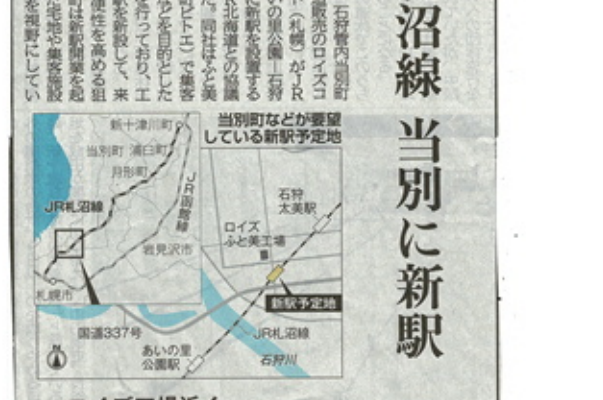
沼線　当別に新駅

石狩管内当別町
販売のロイズコ
ー（札幌）がJR
の新駅を設置する
の見通し。石狩
北海道との協議
ト。同社はふと美
（トエ）で集客
を目的とした
ており、エ
駅を新設して、来
便性を高める狙
新駅周辺に集客施設
宅地や集客施設
を視野にしてい

当別町などが要望している新駅予定地

新十津川町
当別町
浦臼町
月形町
JR札沼線
JR函館線
岩見沢市
札幌市
石狩太美駅
ロイズふと美工場
新駅予定地
国道337号
JR札沼線
あいの里公園駅
石狩川